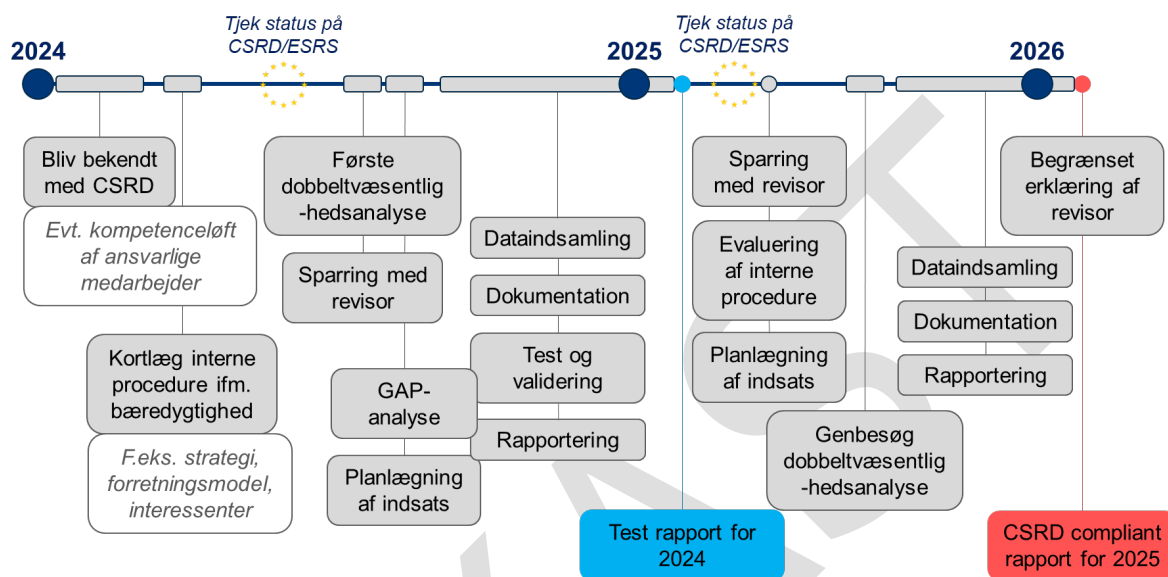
2024

Tjek status på CSRD/ESRS

2025

Tjek status på CSRD/ESRS

2026

Bliv bekendt med CSRD

Evt. kompetenceløft af ansvarlige medarbejder

Kortlæg interne procedure ifm. bæredygtighed

F.eks. strategi, forretningsmodel, interessenter

Første dobbeltvæsentlig-hedsanalyse

Sparring med revisor

GAP-analyse

Planlægning af indsats

Dataindsamling

Dokumentation

Test og validering

Rapportering

Test rapport for 2024

Sparring med revisor

Evaluering af interne procedure

Planlægning af indsats

Genbesøg dobbeltvæsentlig-hedsanalyse

Dataindsamling

Dokumentation

Rapportering

Begrænset erklæring af revisor

CSRD compliant rapport for 2025